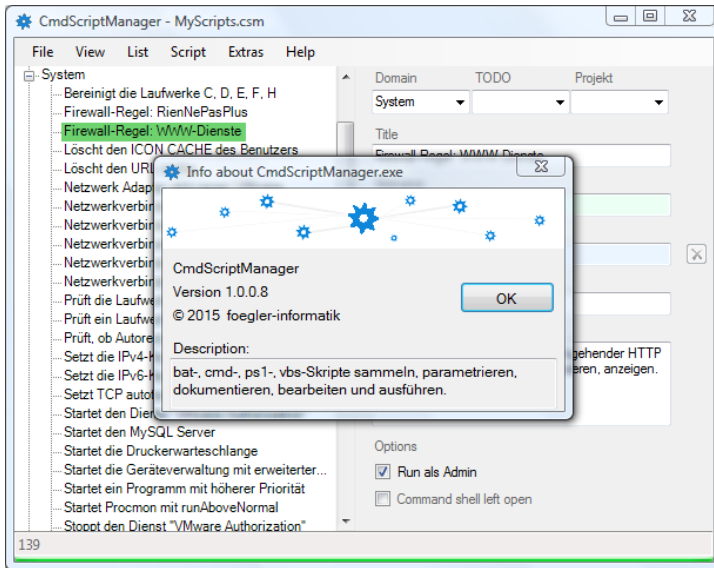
CmdScriptManager - MyScripts.csm

File View List Script Extras Help

System
Bereinigt die Laufwerke C, D, E, F, H
Firewall-Regel: RienNePasPlus
Firewall-Regel: WWW-Dienste
Löscht den ICON CACHE des Benutzers
Löscht den URL
Netzwerk Adap
Netzwerkverbin
Netzwerkverbin
Netzwerkverbin
Netzwerkverbin
Netzwerkverbin
Prüft die Laufwe
Prüft ein Laufwe
Prüft, ob Autore
Setzt die IPv4-
Setzt die IPv6-
Setzt TCP auto
Startet den Dien
Startet den MySQL Server
Startet die Druckerwarteschlange
Startet die Geräteverwaltung mit erweiterter...
Startet ein Programm mit höherer Priorität
Startet Procmon mit runAboveNormal
Stoppt den Dienst "VMware Authorization"

Domain TODO Projekt
System

Title
Firewall-Regel: WWW-Dienste

gehender HTTP
eren, anzeigen.

Options
Run als Admin
Command shell left open

139

Info about CmdScriptManager.exe

CmdScriptManager
Version 1.0.0.8
© 2015 foegler-informatik

OK

Description:
bat-, cmd-, ps1-, vbs-Skripte sammeln, parametrieren, dokumentieren, bearbeiten und ausführen.